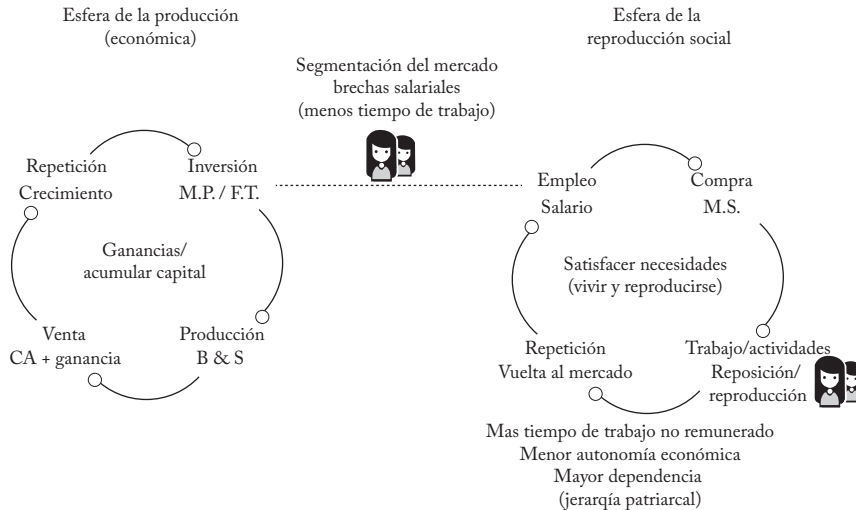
Esfera de la producción
(económica)

Segmentación del mercado
brechas salariales
(menos tiempo de trabajo)

Esfera de la
reproducción social

Repetición
Crecimiento

Inversión
M.P. / F.T.

Ganancias/
acumular capital

Venta
CA + ganancia

Producción
B & S

Empleo
Salario

Compra
M.S.

Satisfacer necesidades
(vivir y reproducirse)

Repetición
Vuelta al mercado

Trabajo/actividades
Reposición/
reproducción

Mas tiempo de trabajo no remunerado
Menor autonomía económica
Mayor dependencia
(jerarqía patriarcal)